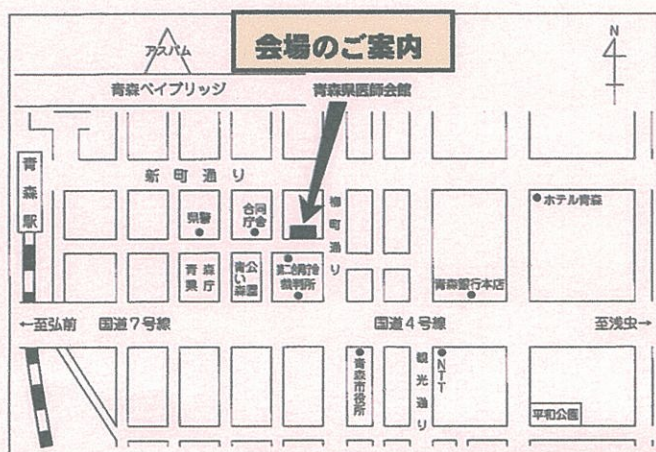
会場のご案内

アスパム

N

青森ベイブリッジ

青森県医師会館

青森駅

新町通り

県警

合同庁舎

柳町通り

ホテル青森

青森県庁

青い森公園

地方裁判所

青森銀行本店

←至弘前 国道7号線

国道4号線

至浅虫→

青森市役所

観光通り

NTT

平和公園